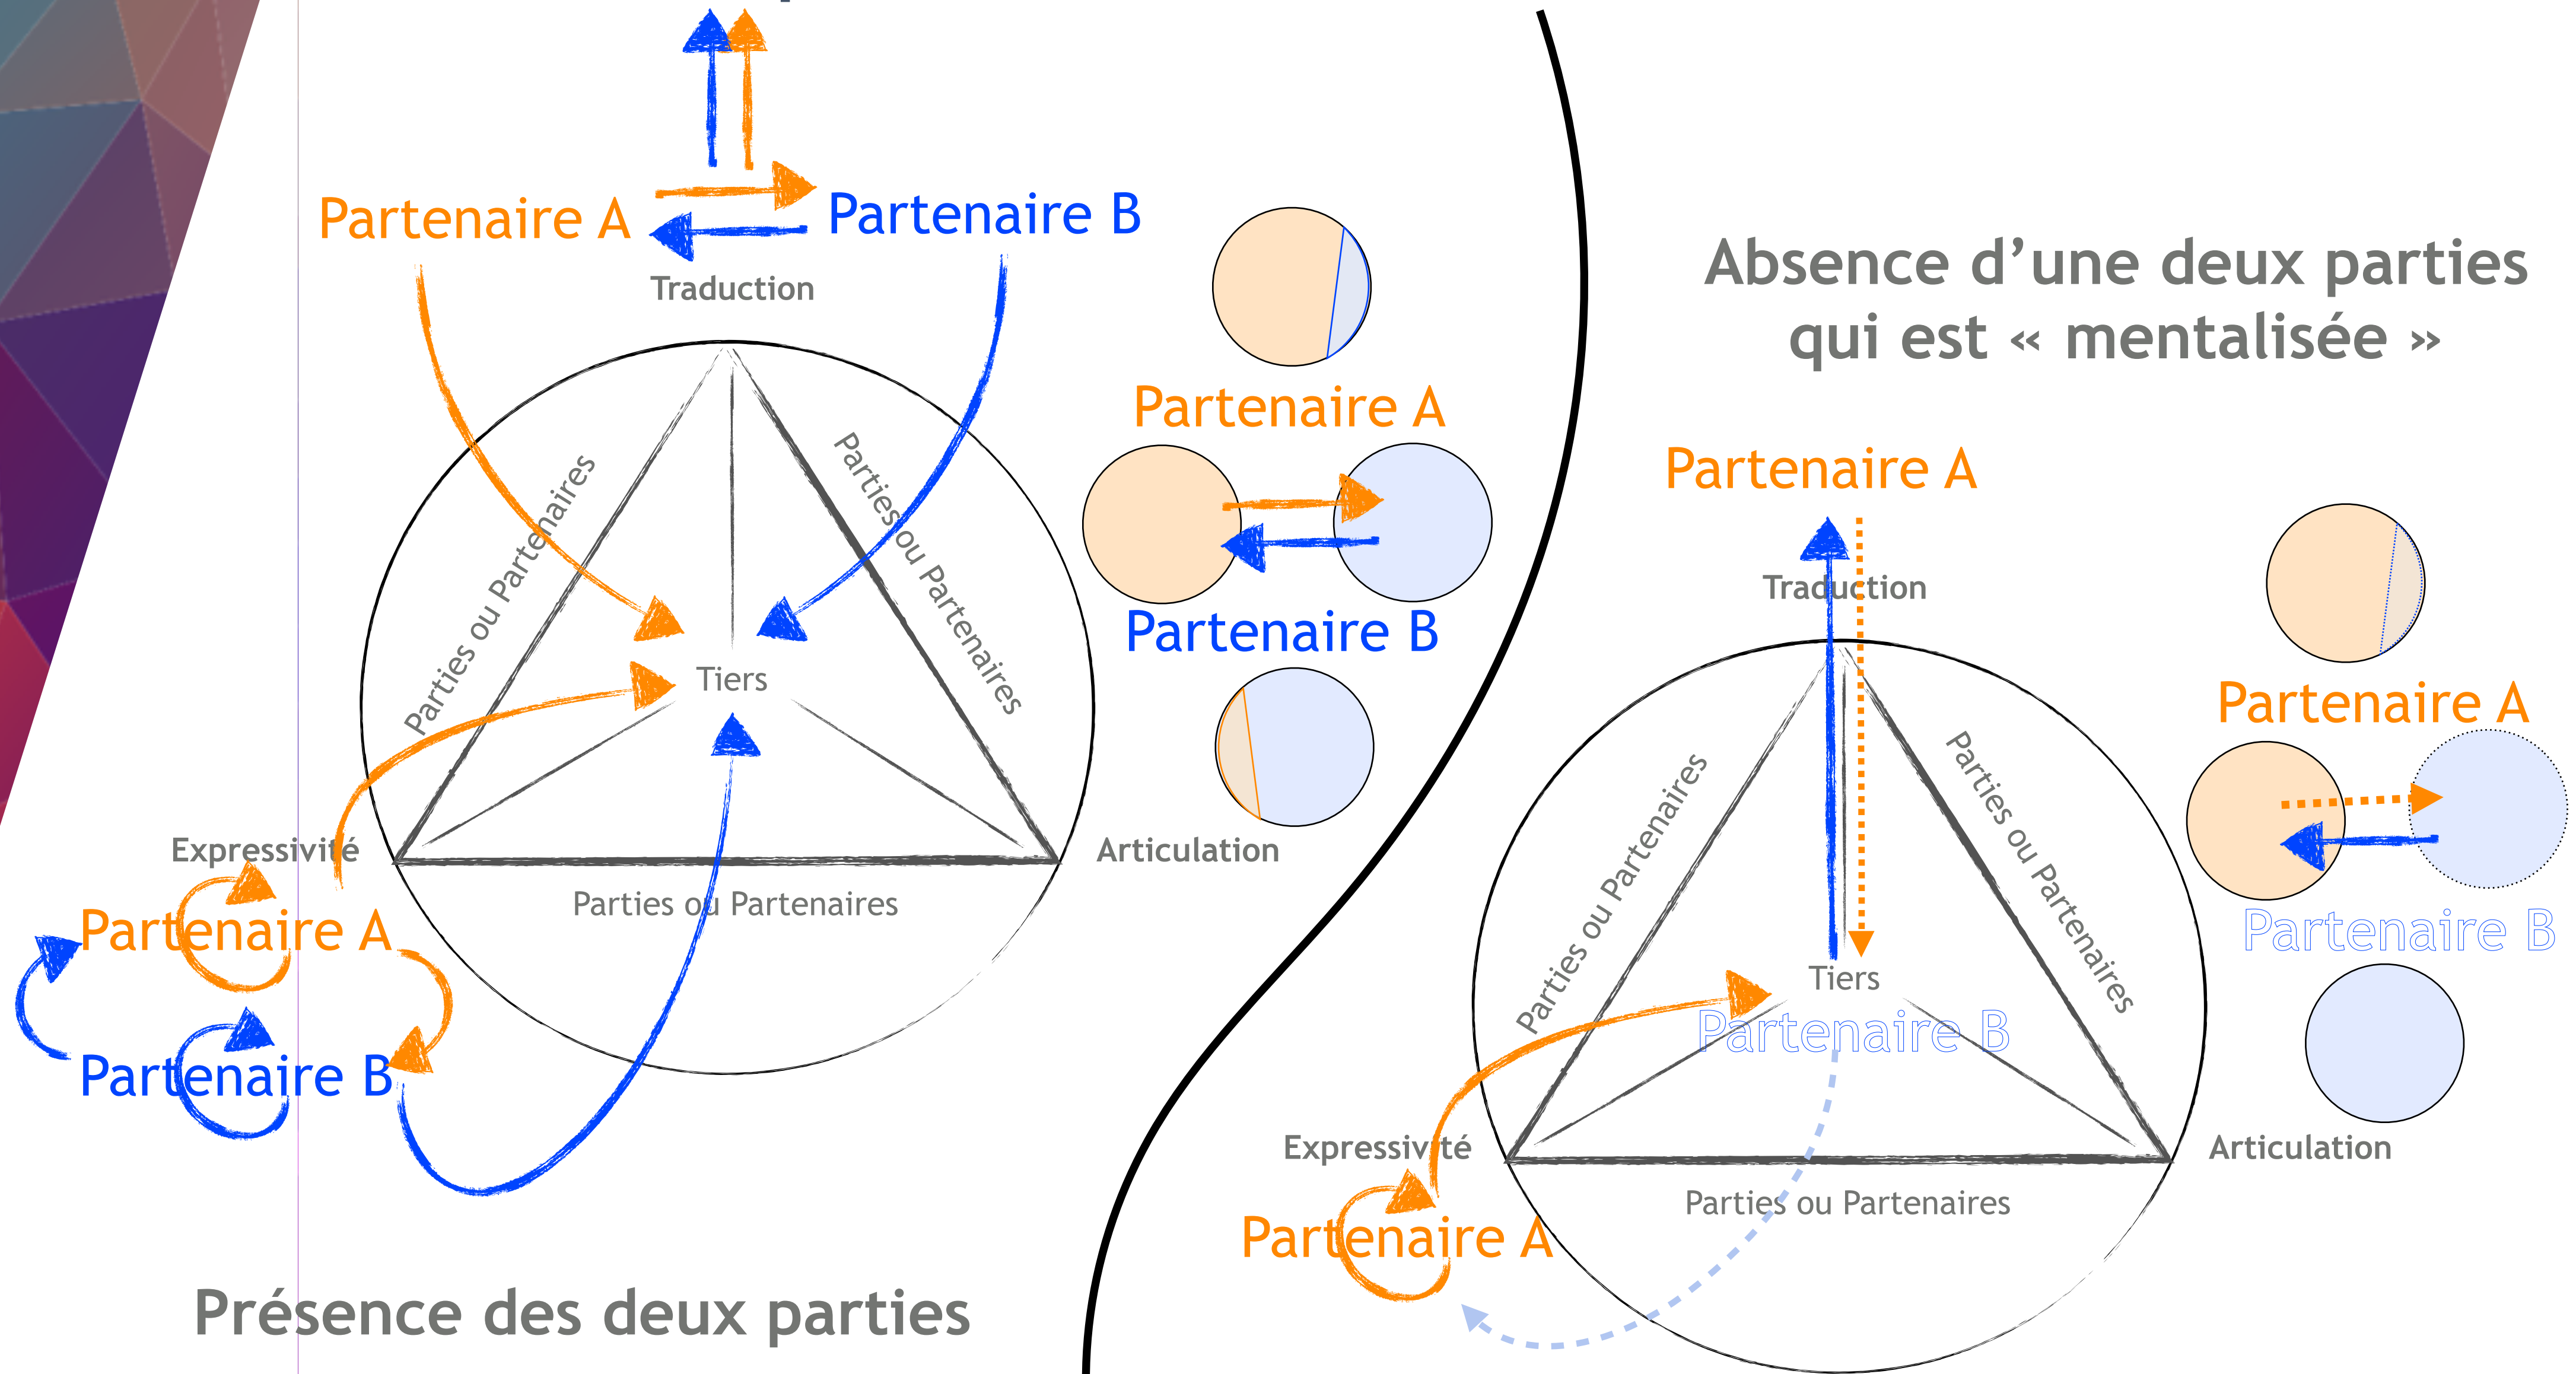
Partenaire A
Partenaire B
Traduction
Parties ou Partenaires
Parties ou Partenaires
Tiers
Expressivité
Articulation
Parties ou Partenaires
Partenaire A
Partenaire B
Partenaire A
Partenaire B
Présence des deux parties

Absence d'une deux parties qui est « mentalisée »
Partenaire A
Traduction
Parties ou Partenaires
Parties ou Partenaires
Tiers
Partenaire B
Expressivité
Articulation
Parties ou Partenaires
Partenaire A
Partenaire A
Partenaire B